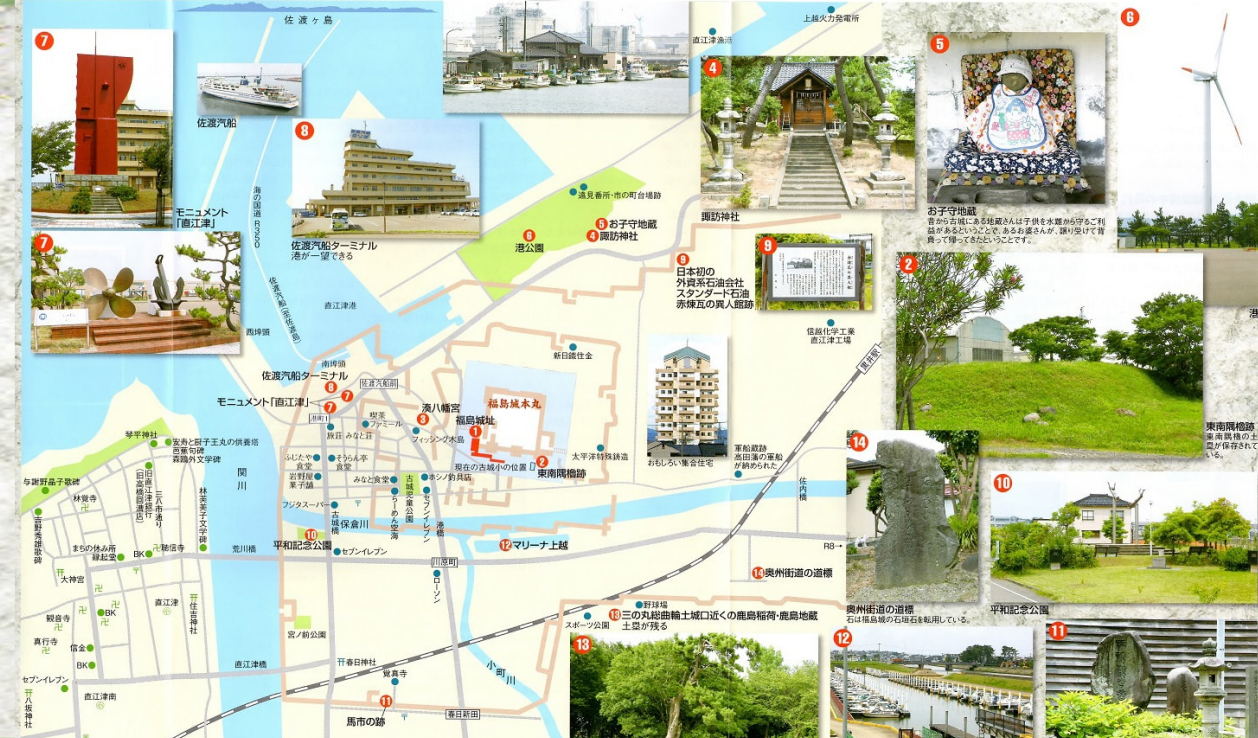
佐渡ヶ島

7

佐渡汽船

8

佐渡汽船ターミナル
港が一望できる

直江津漁港

上越火力発電所

4

5

6

モニュメント「直江津」

7

海の国道 R350

佐渡汽船(直江津航路)

直江津港

西埠頭

南埠頭

佐渡汽船ターミナル 8

モニュメント「直江津」 7

適見番所・市の町台場跡

5 お子守地蔵
4 諏訪神社

6 港公園

9 日本初の外資系石油会社 スタンダード石油 赤煉瓦の異人館跡

諏訪神社

9

信越化学工業 直江津工場

お子守地蔵
昔から古城にある地蔵さんは子供を水難から守るご利益があるということで、あるお婆さんが、譲り受けて背負って帰ってきたということです。

2

東南隅櫓跡
東南隅櫓の土塁が保存されている。

港

新日鉄住金

湊八幡宮 3

福島城址 1

福島城本丸

現在の古城小の位置

2 東南隅櫓跡

太平洋製鋼鋳造

おもしろい集合住宅

軍船蔵跡 高田藩の軍船が納められた

14

10

琴平神社

安寿と厨子王丸の供養塔 西蓮寺句碑 森鷗外文学碑

与謝野晶子歌碑

林覺寺

旧直江津銀行(旧高橋回漕店)

三・八市通り

聴信寺

林芙美子文学碑

関川

荒川橋

BK

大神寺

観音寺

直江津

住吉神社

真行寺

信金

BK

BK

セブンイレブン

八坂神社

直江津南

まちの休み所 緑紅亭

旅庄 みなと庄

喫茶 ファミール

ふじたや食堂

岩野屋菓子舗

そうらん亭食堂

みなと食堂

フィッシング木島

古城栄童公園

ホシノ釣具店

セブンイレブン

らーめん空海

フジタスーパー

保倉川

10 平和記念公園

セブンイレブン

港橋

12 マリーナ上越

川原町

ローソン

宮ノ前公園

八幡神社

覚真寺

11 馬市の跡

小町川

春日新田

佐内橋

R8

東新道

14 奥州街道の道標

野球場

スポーツ公園

13 三の丸総曲輪土城口近くの鹿島稲荷・鹿島地蔵 土塁が残る

奥州街道の道標
石は福島城の石垣石を転用している。

平和記念公園

13

12

11